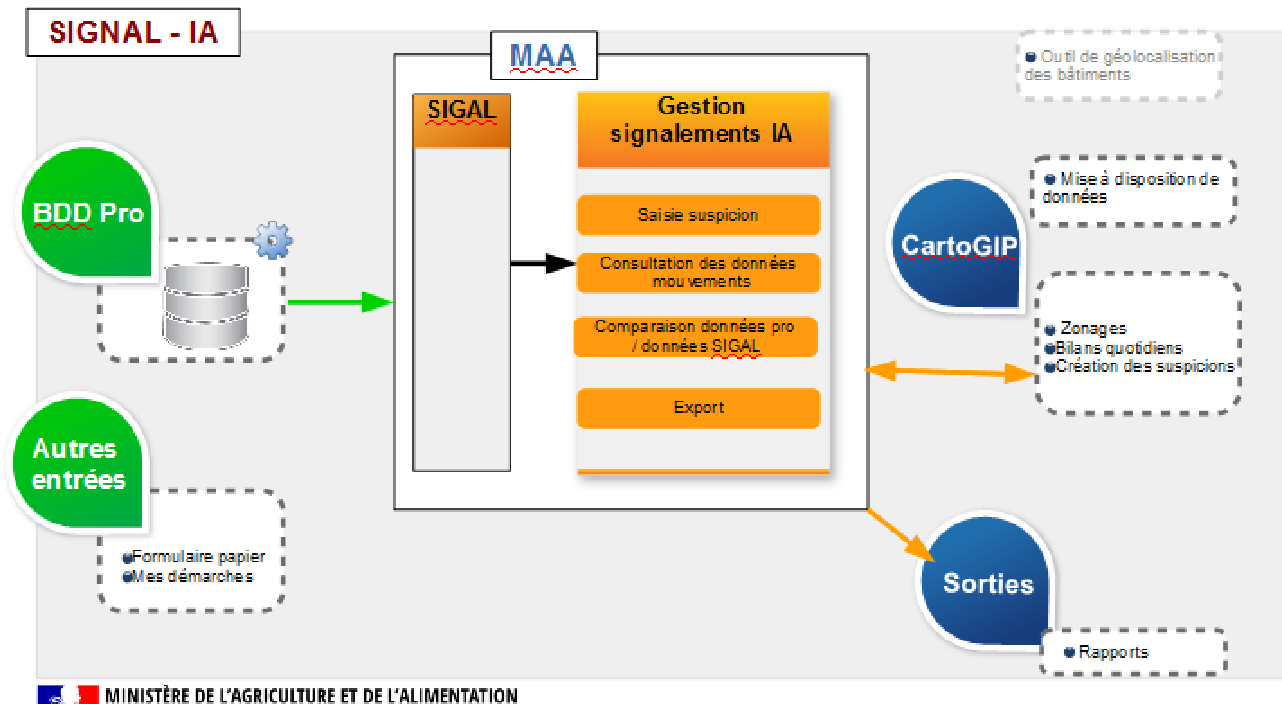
SIGNAL - IA

MAA

SIGAL

Gestion signalements IA

Saisie suspicion

Consultation des données mouvements

Comparaison données pro / données SIGAL

Export

BDD Pro

Autres entrées

Formulaire papier
Mes démarches

Outil de géolocalisation des bâtiments

Mise à disposition de données

CartoGIP

Zonages
Bilans quotidiens
Création des suspicions

Sorties

Rapports

MINISTÈRE DE L'AGRICULTURE ET DE L'ALIMENTATION